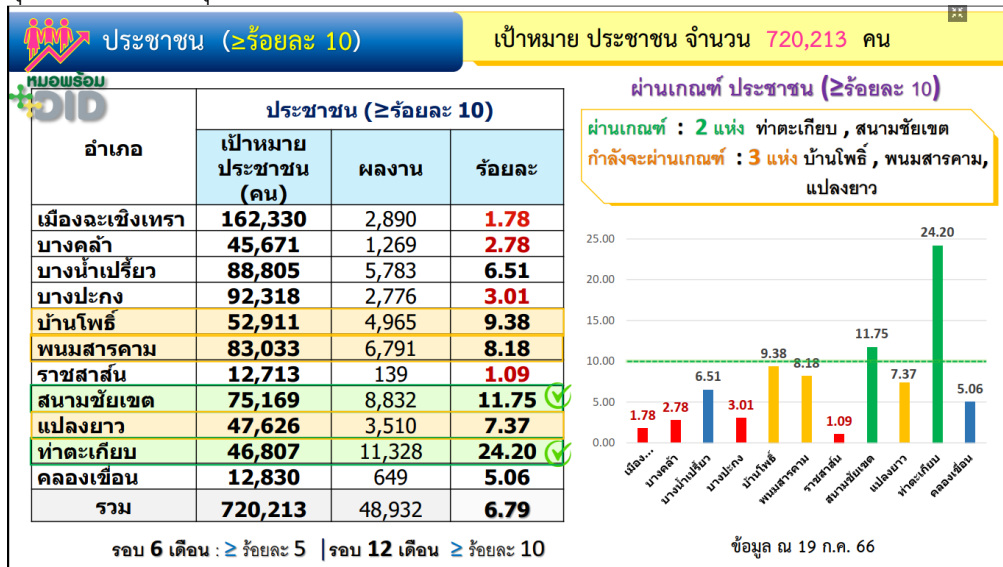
ประชาชน (≥ร้อยละ 10)

เป้าหมาย ประชาชน จำนวน 720,213 คน

หมอพร้อม DID

| อำเภอ | เป้าหมายประชาชน (คน) | ผลงาน | ร้อยละ |
|---|---|---|---|
| เมืองฉะเชิงเทรา | 162,330 | 2,890 | 1.78 |
| บางคล้า | 45,671 | 1,269 | 2.78 |
| บางน้ำเปรี้ยว | 88,805 | 5,783 | 6.51 |
| บางปะกง | 92,318 | 2,776 | 3.01 |
| บ้านโพธิ์ | 52,911 | 4,965 | 9.38 |
| พนมสารคาม | 83,033 | 6,791 | 8.18 |
| ราชสาส์น | 12,713 | 139 | 1.09 |
| สนามชัยเขต | 75,169 | 8,832 | 11.75 |
| แปลงยาว | 47,626 | 3,510 | 7.37 |
| ท่าตะเกียบ | 46,807 | 11,328 | 24.20 |
| คลองเขื่อน | 12,830 | 649 | 5.06 |
| รวม | 720,213 | 48,932 | 6.79 |

ประชาชน (≥ร้อยละ 10)

ผ่านเกณฑ์ ประชาชน (≥ร้อยละ 10)

ผ่านเกณฑ์ : 2 แห่ง ท่าตะเกียบ , สนามชัยเขต
กำลังจะผ่านเกณฑ์ : 3 แห่ง บ้านโพธิ์ , พนมสารคาม, แปลงยาว

25.00
20.00
15.00
10.00
5.00
0.00

1.78 2.78 6.51 3.01 9.38 8.18 1.09 11.75 7.37 24.20 5.06

เมือง... บางคล้า บางน้ำเปรี้ยว บางปะกง บ้านโพธิ์ พนมสารคาม ราชสาส์น สนามชัยเขต แปลงยาว ท่าตะเกียบ คลองเขื่อน

รอบ 6 เดือน : ≥ ร้อยละ 5 |รอบ 12 เดือน ≥ ร้อยละ 10

ข้อมูล ณ 19 ก.ค. 66